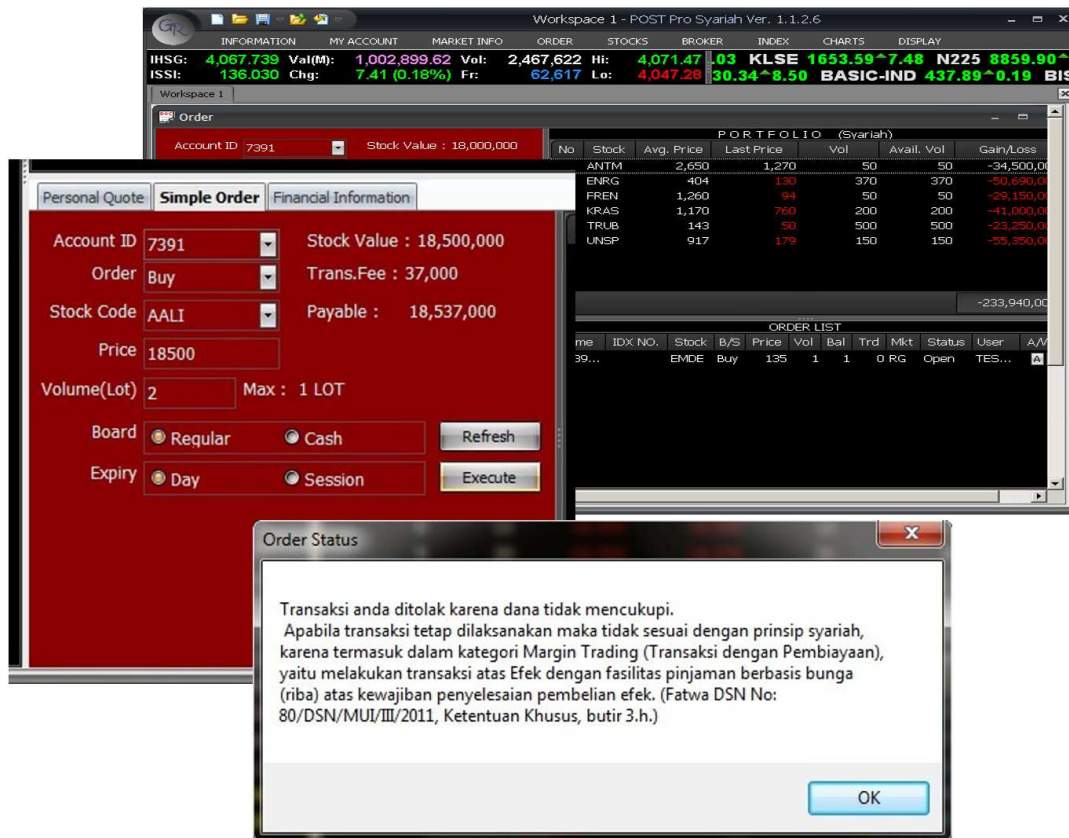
Workspace 1 - POST Pro Syariah Ver. 1.1.2.6

INFORMATION MY ACCOUNT MARKET INFO ORDER STOCKS BROKER INDEX CHARTS DISPLAY

IHSG: 4,067.739 Val(M): 1,002,899.62 Vol: 2,467,622 Hi: 4,071.47 .03 KLSE 1653.59^7.48 N225 8859.90^
ISSI: 136.030 Chg: 7.41 (0.18%) Fr: 62,617 Lo: 4,047.28 30.34^8.50 BASIC-IND 437.89^0.19 BIS

Workspace 1

Order

Account ID 7391 Stock Value : 18,000,000

PORTFOLIO (Syariah)

| No | Stock | Avg. Price | Last Price | Vol | Avail. Vol | Gain/Loss |
|---|---|---|---|---|---|---|
| | ANTM | 2,650 | 1,270 | 50 | 50 | -34,500,00 |
| | ENRG | 404 | 130 | 370 | 370 | -50,690,0 |
| | FREN | 1,260 | 94 | 50 | 50 | -29,150,0 |
| | KRAS | 1,170 | 760 | 200 | 200 | -41,000,0 |
| | TRUB | 143 | 50 | 500 | 500 | -23,250,0 |
| | UNSP | 917 | 179 | 150 | 150 | -55,350,0 |

-233,940,00

ORDER LIST

| me | IDX NO. | Stock | B/S | Price | Vol | Bal | Trd | Mkt | Status | User | A/ |
|---|---|---|---|---|---|---|---|---|---|---|---|
| 39... | | EMDE | Buy | 135 | 1 | 1 | 0 | RG | Open | TES... | A |

Personal Quote | Simple Order | Financial Information

Account ID 7391
Stock Value : 18,500,000
Order Buy
Trans.Fee : 37,000
Stock Code AALI
Payable : 18,537,000
Price 18500
Volume(Lot) 2
Max : 1 LOT
Board Regular Cash
Refresh
Expiry Day Session
Execute

Order Status

Transaksi anda ditolak karena dana tidak mencukupi.
Apabila transaksi tetap dilaksanakan maka tidak sesuai dengan prinsip syariah, karena termasuk dalam kategori Margin Trading (Transaksi dengan Pembiayaan), yaitu melakukan transaksi atas Efek dengan fasilitas pinjaman berbasis bunga (riba) atas kewajiban penyelesaian pembelian efek. (Fatwa DSN No: 80/DSN/MUI/III/2011, Ketentuan Khusus, butir 3.h.)

OK